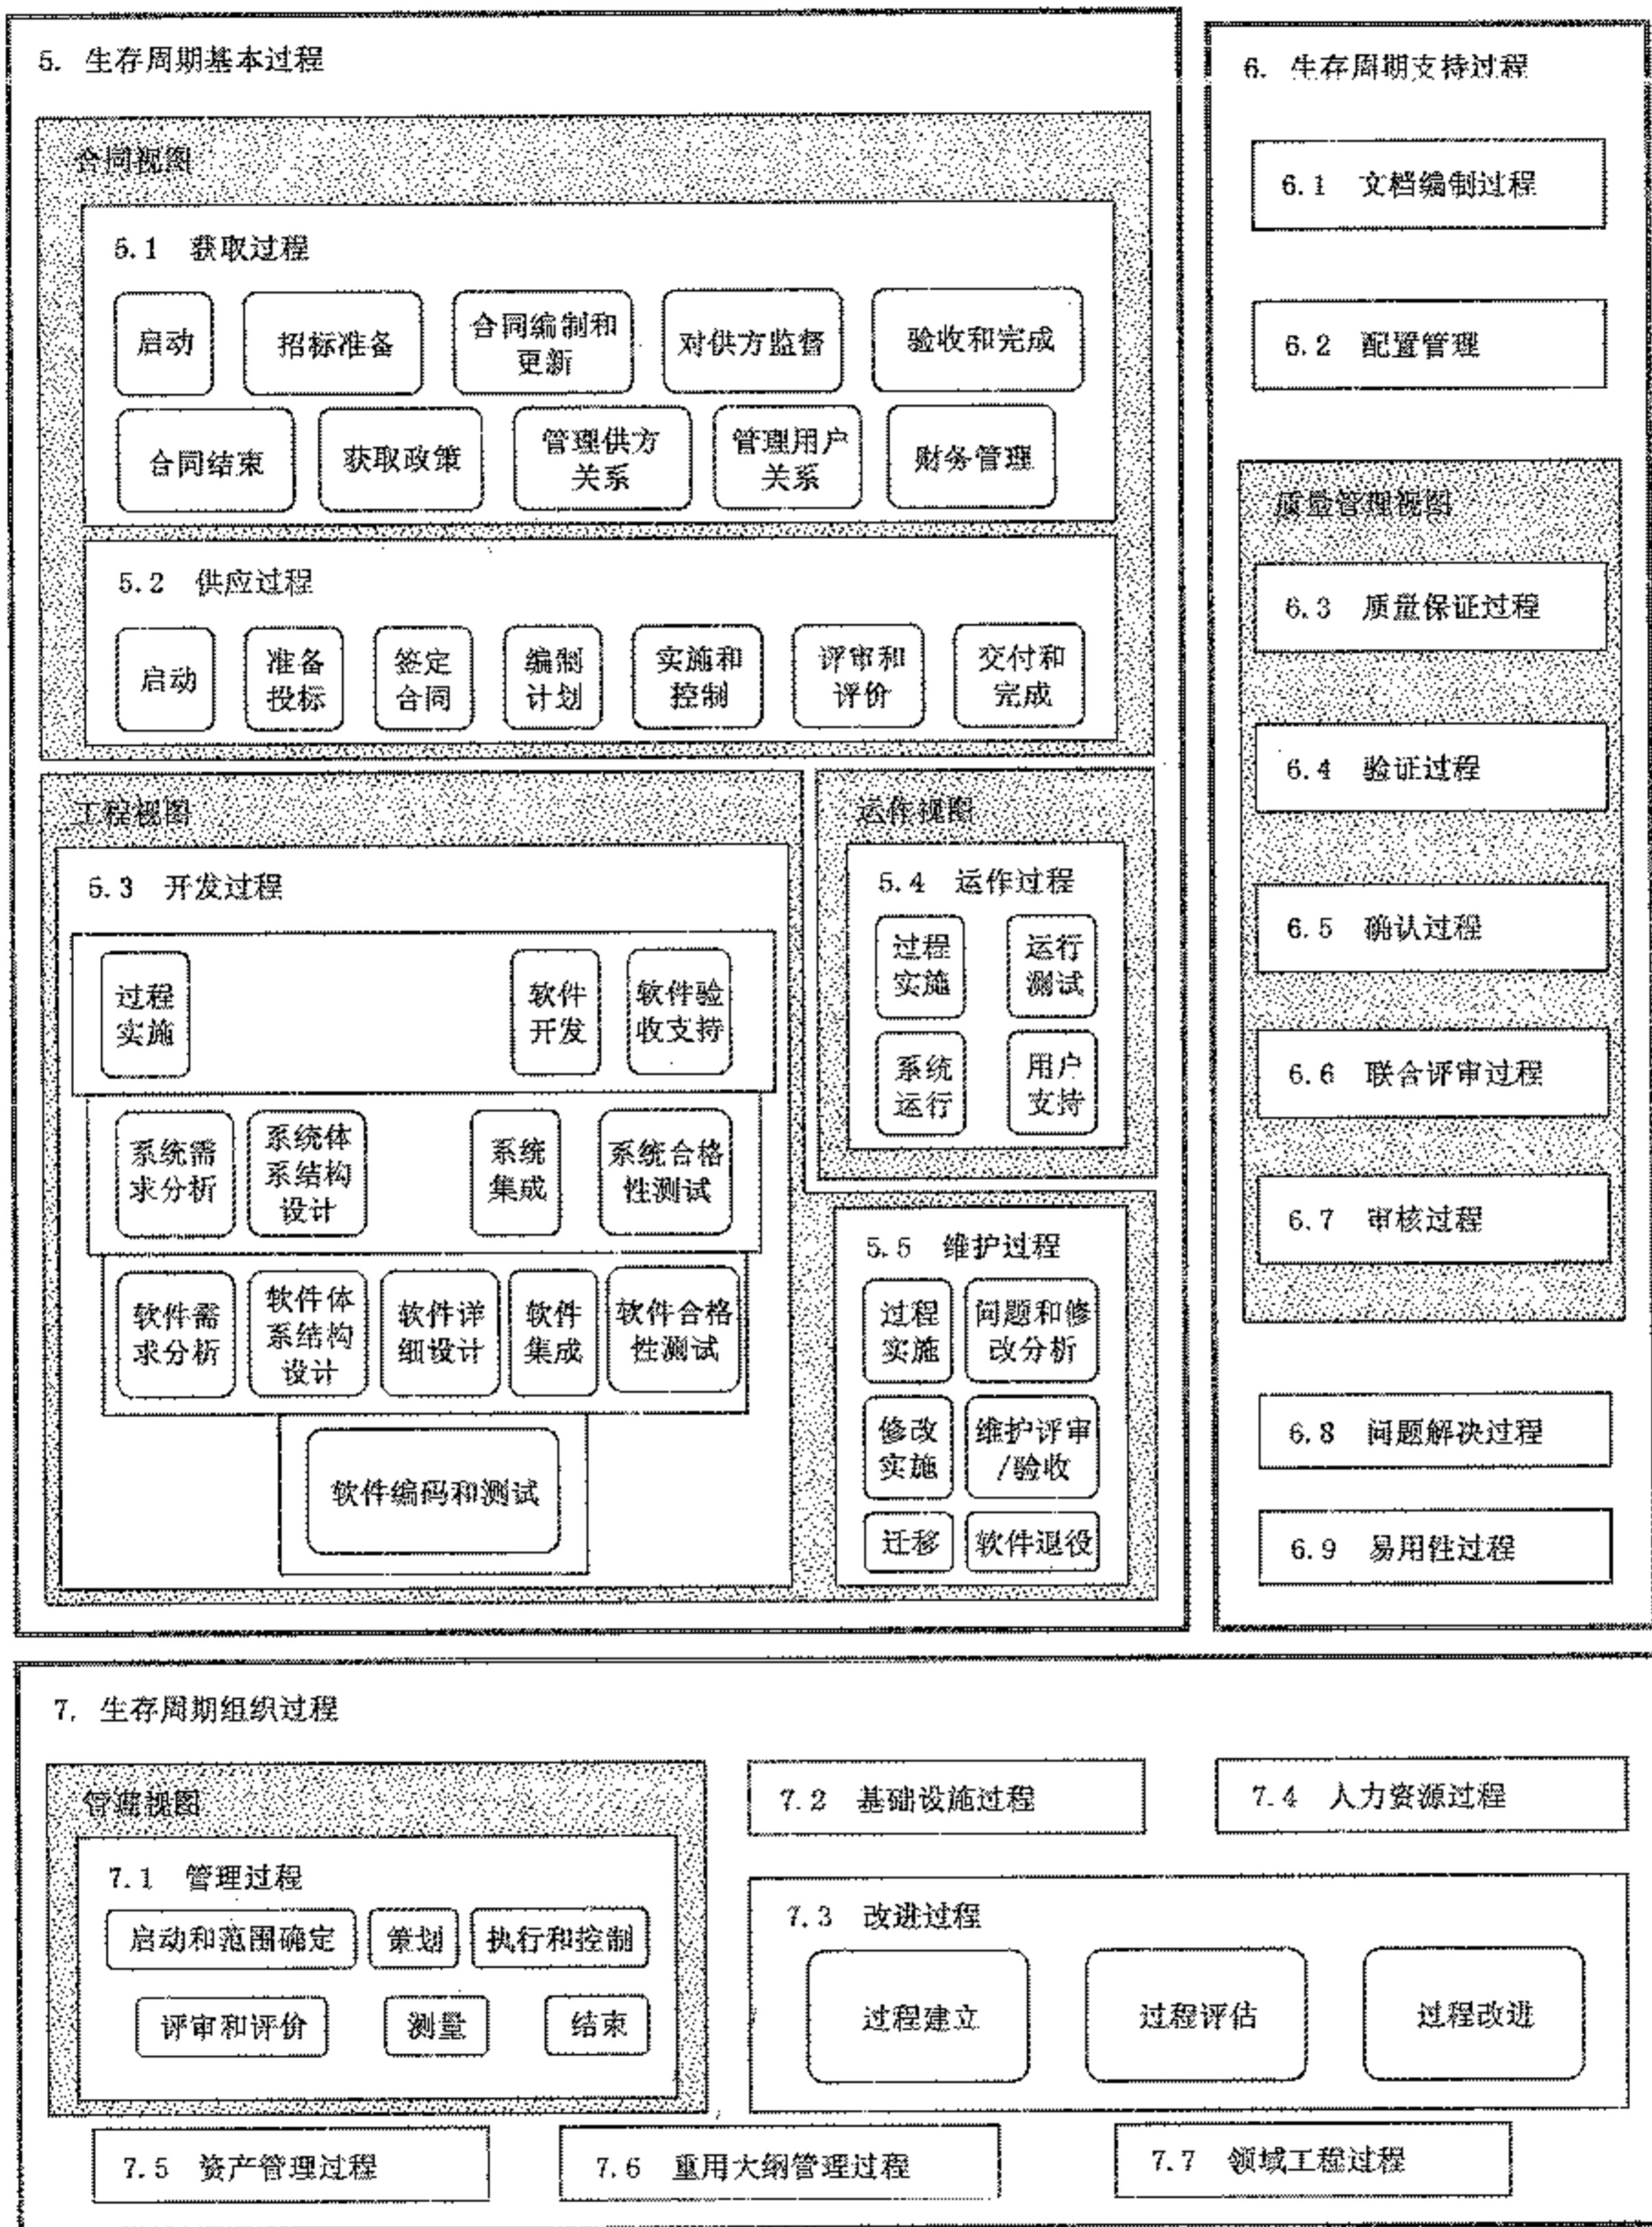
5. 生存周期基本过程

合同视图

5.1 获取过程

启动

招标准备

合同编制和更新

对供方监督

验收和完成

合同结束

获取政策

管理供方关系

管理用户关系

财务管理

5.2 供应过程

启动

准备投标

签定合同

编制计划

实施和控制

评审和评价

交付和完成

工程视图

5.3 开发过程

过程实施

软件开发

软件验收支持

系统需求分析

系统体系结构设计

系统集成

系统合格性测试

软件需求分析

软件体系结构设计

软件详细设计

软件集成

软件合格性测试

软件编码和测试

运作视图

5.4 运作过程

过程实施

运行测试

系统运行

用户支持

5.5 维护过程

过程实施

问题和修改分析

修改实施

维护评审/验收

迁移

软件退役

6. 生存周期支持过程

6.1 文档编制过程

6.2 配置管理

质量管理视图

6.3 质量保证过程

6.4 验证过程

6.5 确认过程

6.6 联合评审过程

6.7 审核过程

6.8 问题解决过程

6.9 易用性过程

7. 生存周期组织过程

管理视图

7.1 管理过程

启动和范围确定

策划

执行和控制

评审和评价

测量

结束

7.2 基础设施过程

7.4 人力资源过程

7.3 改进过程

过程建立

过程评估

过程改进

7.5 资产管理过程

7.6 重用大纲管理过程

7.7 领域工程过程